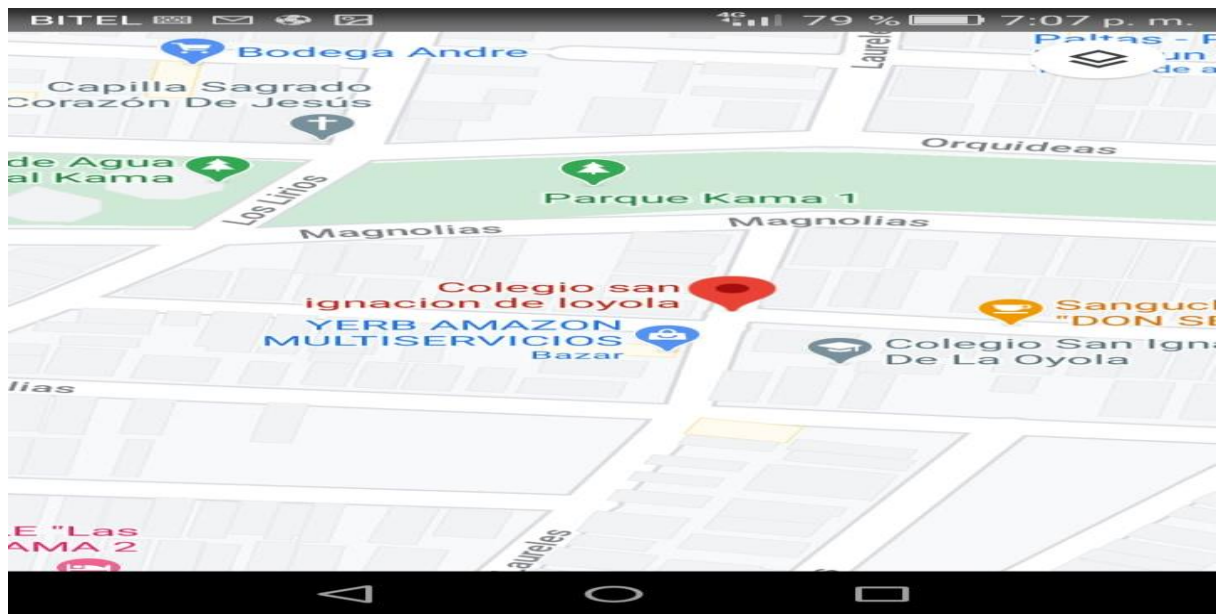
BITEL 79 % 7:07 p. m.

Bodega Andre

Laurel

Paltas - P
un
de a

Capilla Sagrado Corazón De Jesús

Orquideas

de Agua al Kama

Los Lirios

Parque Kama 1

Magnolias

Magnolias

Colegio san ignacion de loyola

YERB AMAZON MULTISERVICIOS
Bazar

Sanguch "DON SE

Colegio San Igna De La Oyola

lias

E "Las AMA 2

Laureles